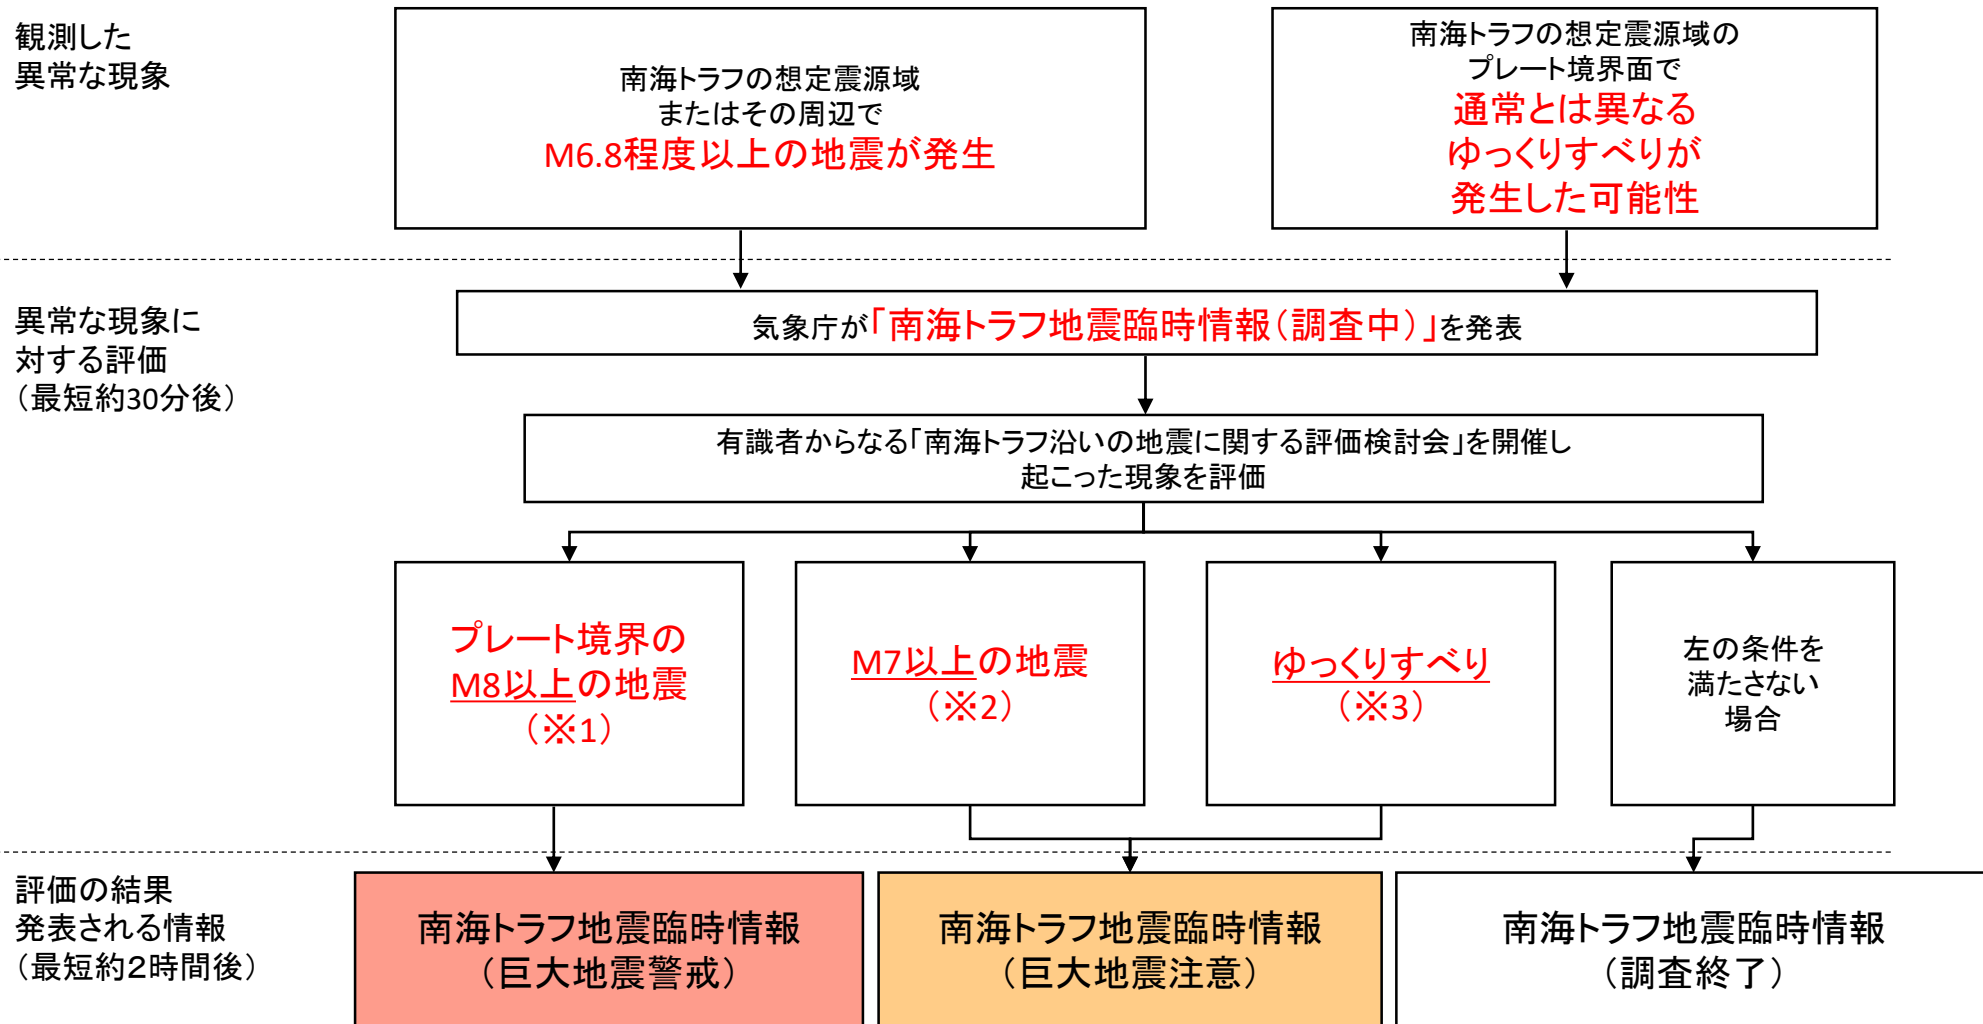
観測した
異常な現象

南海トラフの想定震源域
またはその周辺で
M6.8程度以上の地震が発生

南海トラフの想定震源域の
プレート境界面で
通常とは異なる
ゆっくりすべりが
発生した可能性

異常な現象に
対する評価
（最短約30分後）

気象庁が「南海トラフ地震臨時情報（調査中）」を発表

有識者からなる「南海トラフ沿いの地震に関する評価検討会」を開催し
起こった現象を評価

プレート境界の
M8以上の地震
（※1）

M7以上の地震
（※2）

ゆっくりすべり
（※3）

左の条件を
満たさない
場合

評価の結果
発表される情報
（最短約2時間後）

南海トラフ地震臨時情報
（巨大地震警戒）

南海トラフ地震臨時情報
（巨大地震注意）

南海トラフ地震臨時情報
（調査終了）